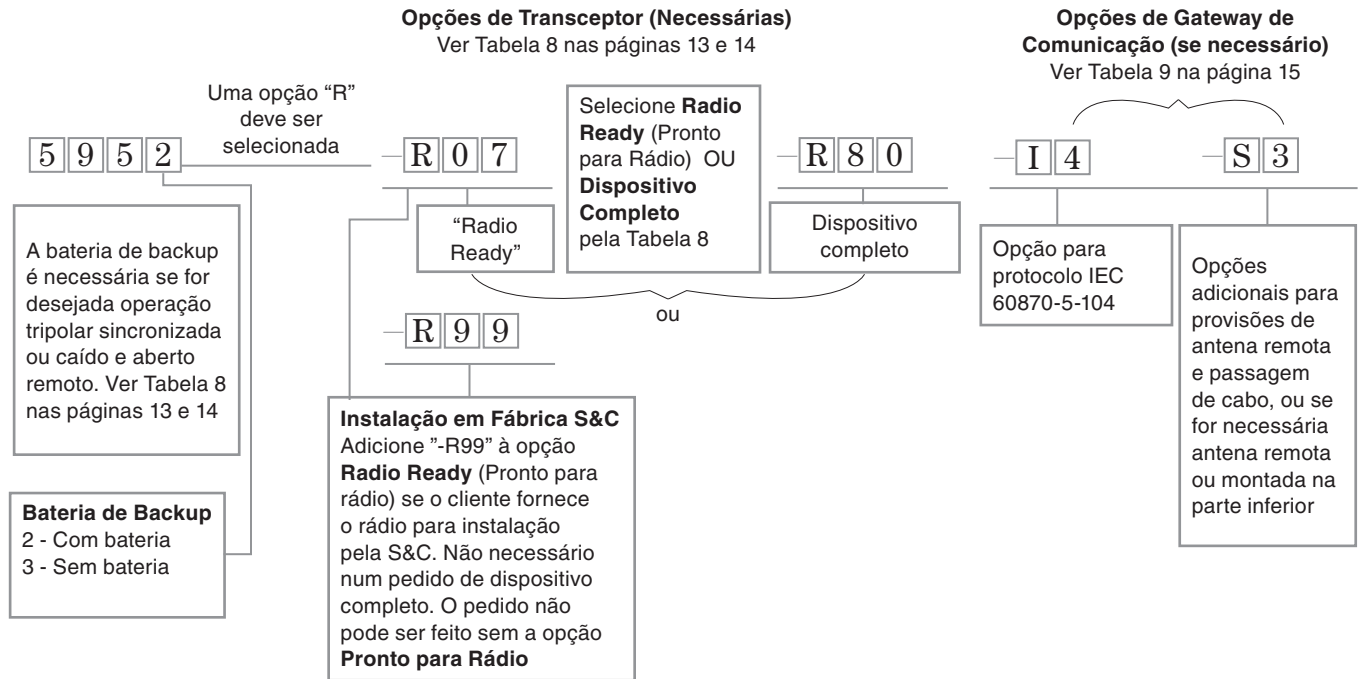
**Opções de Transceptor (Necessárias)**
Ver Tabela 8 nas páginas 13 e 14

**Opções de Gateway de Comunicação (se necessário)**
Ver Tabela 9 na página 15

Uma opção "R" deve ser selecionada

5 9 5 2

—R 0 7

Selecione **Radio Ready** (Pronto para Rádio) OU **Dispositivo Completo** pela Tabela 8

—R 8 0

—I 4

—S 3

"Radio Ready"

Dispositivo completo

ou

—R 9 9

A bateria de backup é necessária se for desejada operação tripolar sincronizada ou caído e aberto remoto. Ver Tabela 8 nas páginas 13 e 14

**Bateria de Backup**
2 - Com bateria
3 - Sem bateria

**Instalação em Fábrica S&C**
Adicione "-R99" à opção **Radio Ready** (Pronto para rádio) se o cliente fornece o rádio para instalação pela S&C. Não necessário num pedido de dispositivo completo. O pedido não pode ser feito sem a opção **Pronto para Rádio**

Opção para protocolo IEC 60870-5-104

Opções adicionais para provisões de antena remota e passagem de cabo, ou se for necessária antena remota ou montada na parte inferior